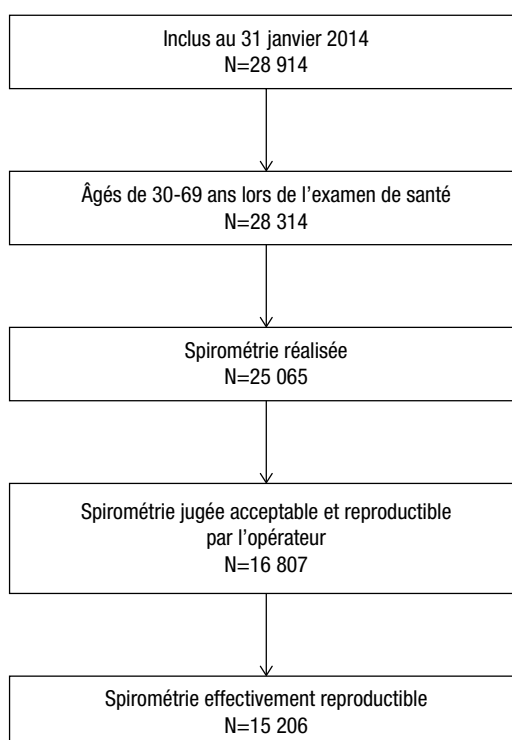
Inclus au 31 janvier 2014
N=28 914

Âgés de 30-69 ans lors de l'examen de santé
N=28 314

Spirométrie réalisée
N=25 065

Spirométrie jugée acceptable et reproductible par l'opérateur
N=16 807

Spirométrie effectivement reproductible
N=15 206